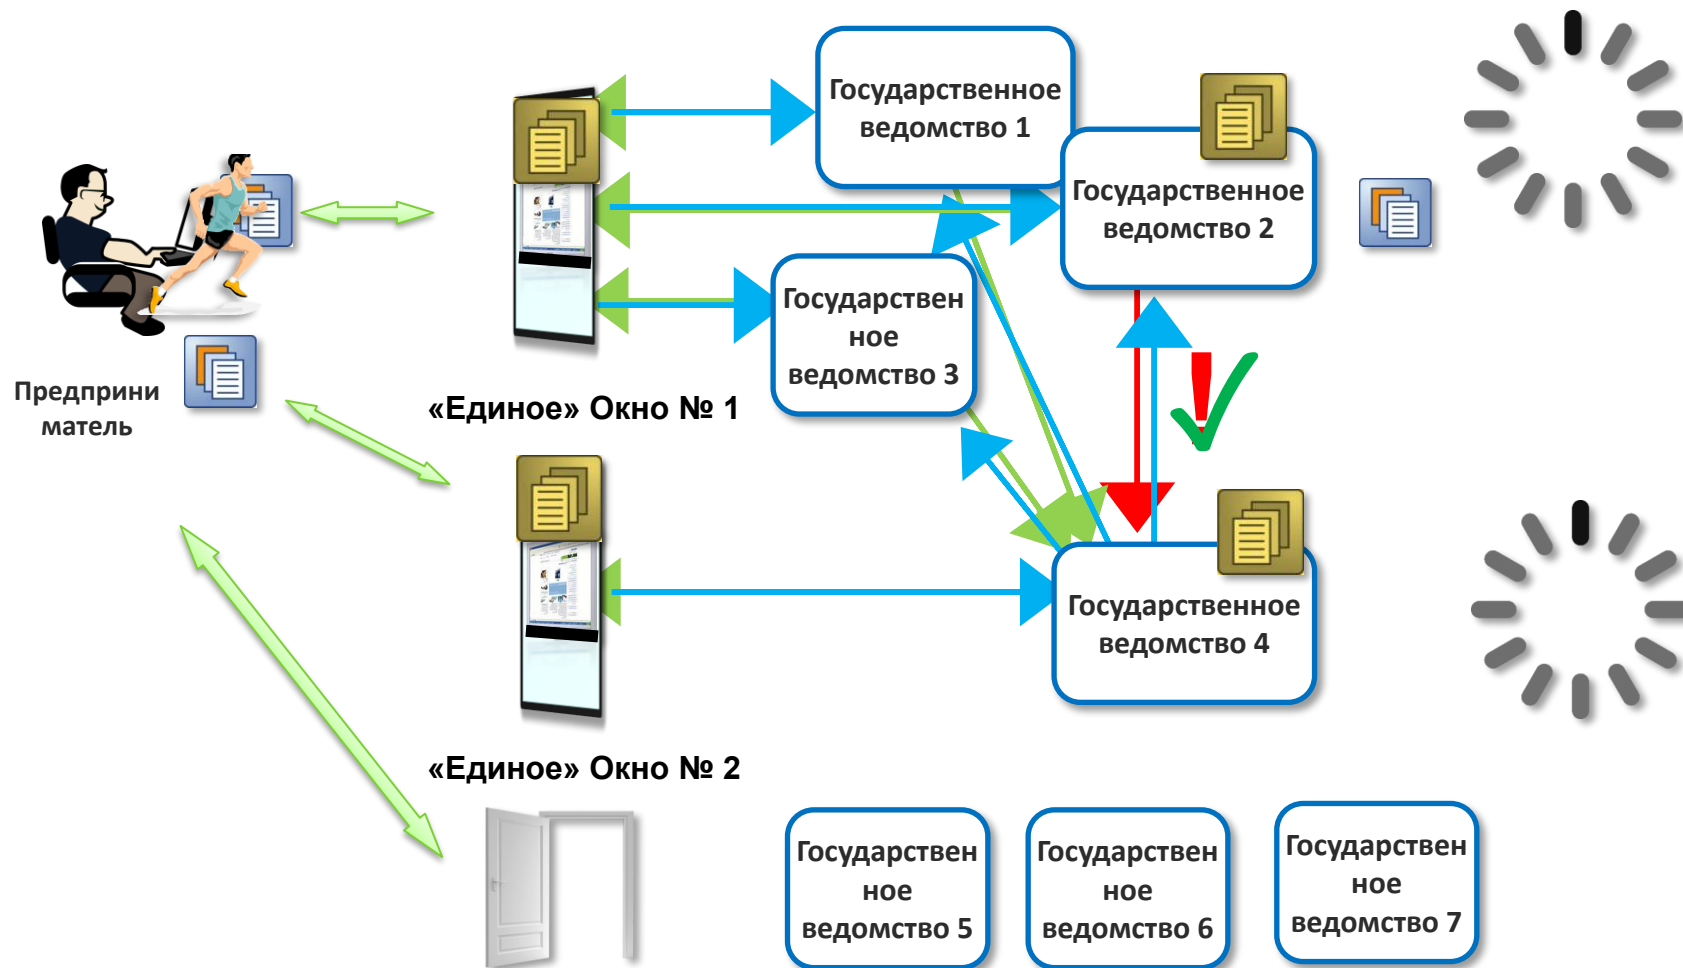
Предприниматель

«Единое» Окно № 1

Государственное ведомство 1

Государственное ведомство 2

Государственное ведомство 3

«Единое» Окно № 2

Государственное ведомство 4

!

Государственное ведомство 5

Государственное ведомство 6

Государственное ведомство 7